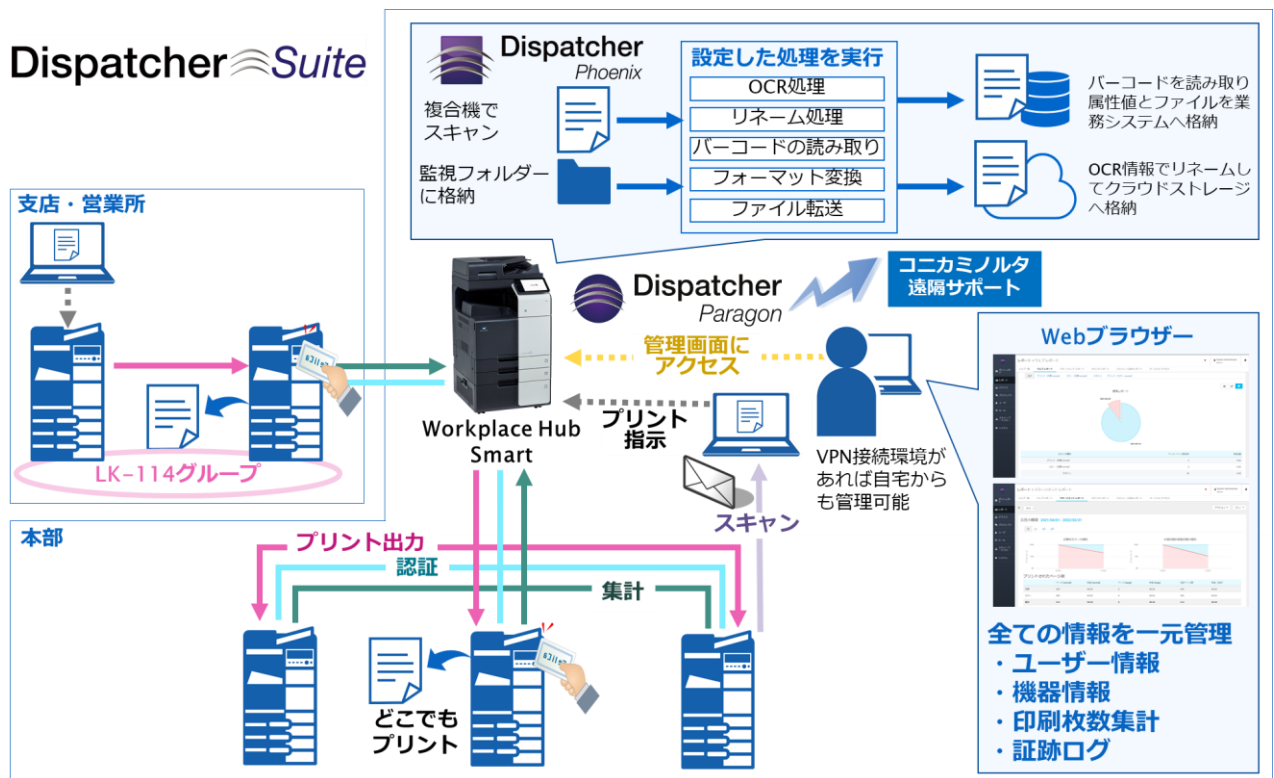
Dispatcher Suite

Dispatcher Phoenix

複合機でスキャン

監視フォルダーに格納

設定した処理を実行

OCR処理

リネーム処理

バーコードの読み取り

フォーマット変換

ファイル転送

バーコードを読み取り属性値とファイルを業務システムへ格納

OCR情報でリネームしてクラウドストレージへ格納

支店・営業所

LK-114グループ

Dispatcher Paragon

コニカミノルタ遠隔サポート

Webブラウザー

管理画面にアクセス

プリント指示

Workplace Hub Smart

VPN接続環境があれば自宅からも管理可能

スキャン

本部

プリント出力

認証

集計

どこでもプリント

全ての情報を一元管理

・ユーザー情報

・機器情報

・印刷枚数集計

・証跡ログ